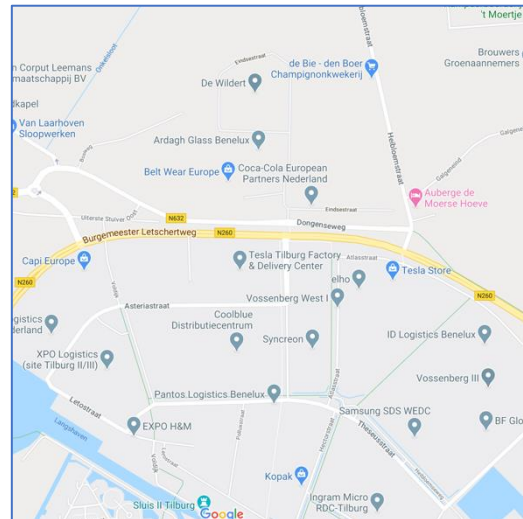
't Moertje

n Corput Leemans
maatschappij BV

de Bie - den Boer
Champignonkwekerij

Brouwers
Groenaannemers

De Wildert

lkapel

Van Laarhoven
Sloopwerken

Ardagh Glass Benelux

Belt Wear Europe

Coca-Cola European
Partners Nederland

Auberge de
Moerse Hoeve

Heibloemstraat

Endsestraat

Uiterste Stuiver Oost

N632

Dongenseweg

Burgemeester Letschertweg

N260

Capi Europe

N260

Tesla Tilburg Factory
& Delivery Center

Atlasstraat

elho

Tesla Store

N260

Asteriastraat

Vossenberg West I

ogistics
derland

Coolblue
Distributiecentrum

Syncreon

ID Logistics Benelux

XPO Logistics
(site Tilburg II/III)

Vossenberg III

Pantos Logistics Benelux

Letostraat

Samsung SDS WEDC

EXPO H&M

BF Glo

Theseusstraat

Kopak

Ingram Micro
RDC-Tilburg

Sluis II Tilburg

Google